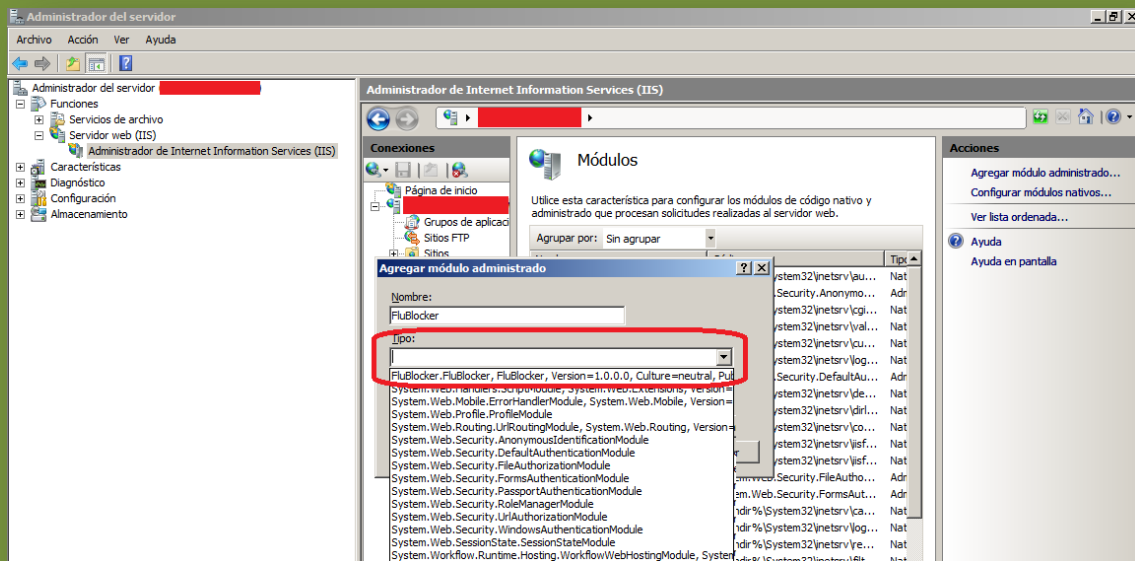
Administrador del servidor

Archivo Acción Ver Ayuda

Administrador del servidor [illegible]
Funciones
Servicios de archivo
Servidor web (IIS)
Administrador de Internet Information Services (IIS)
Características
Diagnóstico
Configuración
Almacenamiento

Administrador de Internet Information Services (IIS)

Conexiones
Página de inicio
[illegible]
Grupos de aplicaci
Sitios FTP
Sitios

Módulos

Utilice esta característica para configurar los módulos de código nativo y administrado que procesan solicitudes realizadas al servidor web.

Agrupar por: Sin agrupar

Tipo

Agregar módulo administrado

Nombre:
FluBlocker

Tipo:

FluBlocker.FluBlocker, FluBlocker, Version=1.0.0.0, Culture=neutral, Pub
System.Web.Handlers.ScriptModule, System.Web.Extensions, Version=
System.Web.Mobile.ErrorHandlerModule, System.Web.Mobile, Version=
System.Web.Profile.ProfileModule
System.Web.Routing.UrlRoutingModule, System.Web.Routing, Version=
System.Web.Security.AnonymousIdentificationModule
System.Web.Security.DefaultAuthenticationModule
System.Web.Security.FileAuthorizationModule
System.Web.Security.FormsAuthenticationModule
System.Web.Security.PassportAuthenticationModule
System.Web.Security.RoleManagerModule
System.Web.Security.UrlAuthorizationModule
System.Web.Security.WindowsAuthenticationModule
System.Web.SessionState.SessionStateModule
System.Workflow.Runtime.Hosting.WorkflowWebHostingModule, System

ystem32\inetsrv\au... Nat
.Security.Anonymo... Adr
ystem32\inetsrv\cgi... Nat
ystem32\inetsrv\val... Nat
ystem32\inetsrv\cu... Nat
ystem32\inetsrv\log... Nat
.Security.DefaultAu... Adr
ystem32\inetsrv\de... Nat
ystem32\inetsrv\dirl... Nat
ystem32\inetsrv\co... Nat
ystem32\inetsrv\isf... Nat
ystem32\inetsrv\isf... Nat
m.Web.Security.FileAutho... Adr
m.Web.Security.FormsAut... Adr
ndir%\System32\inetsrv\ca... Nat
ndir%\System32\inetsrv\ca... Nat
ndir%\System32\inetsrv\pr... Nat
ndir%\System32\inetsrv\re... Nat

Acciones
Agregar módulo administrado...
Configurar módulos nativos...
Ver lista ordenada...
Ayuda
Ayuda en pantalla